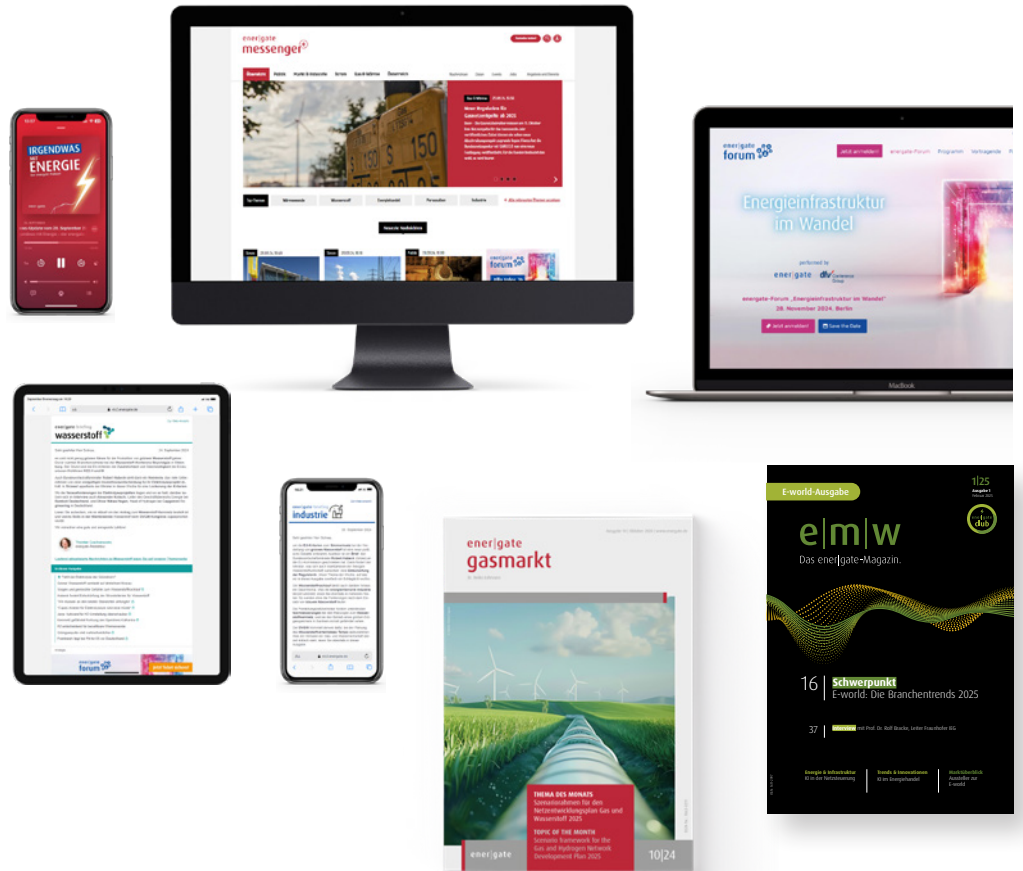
IRGENDWAS MIT ENERGIE

ener|gate messenger+

Neue Regelungen für Gasnetzentgelte ab 2025

Top-Themen

Neueste Nachrichten

ener|gate forum

Jetzt anmelden!

Energieinfrastruktur im Wandel

performed by ener|gate

energate-Forum „Energieinfrastruktur im Wandel"

28. November 2024, Berlin

Jetzt anmelden!

Save the Date

MacBook

ener|gate briefing wasserstoff

ener|gate briefing industrie

ener|gate gasmarkt

THEMA DES MONATS

Szenariorahmen für den Netzentwicklungsplan Gas und Wasserstoff 2025

TOPIC OF THE MONTH

Scenario framework for the Gas and Hydrogen Network Development Plan 2025

ener|gate

10|24

E-world-Ausgabe

1|25

e|m|w

Das ener|gate-Magazin.

16 Schwerpunkt
E-world: Die Branchentrends 2025

37 Interview mit Prof. Dr. Rolf Bracke

Energie & Infrastruktur

Trends & Innovationen

Marktüberblick